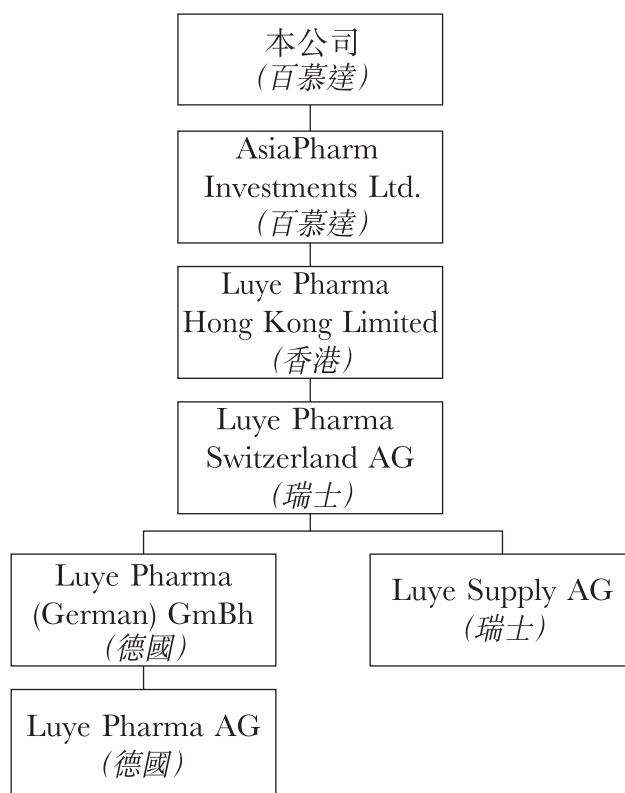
本公司
(百慕達)

AsiaPharm Investments Ltd.
(百慕達)

Luye Pharma Hong Kong Limited
(香港)

Luye Pharma Switzerland AG
(瑞士)

Luye Pharma (German) GmBh
(德國)

Luye Supply AG
(瑞士)

Luye Pharma AG
(德國)